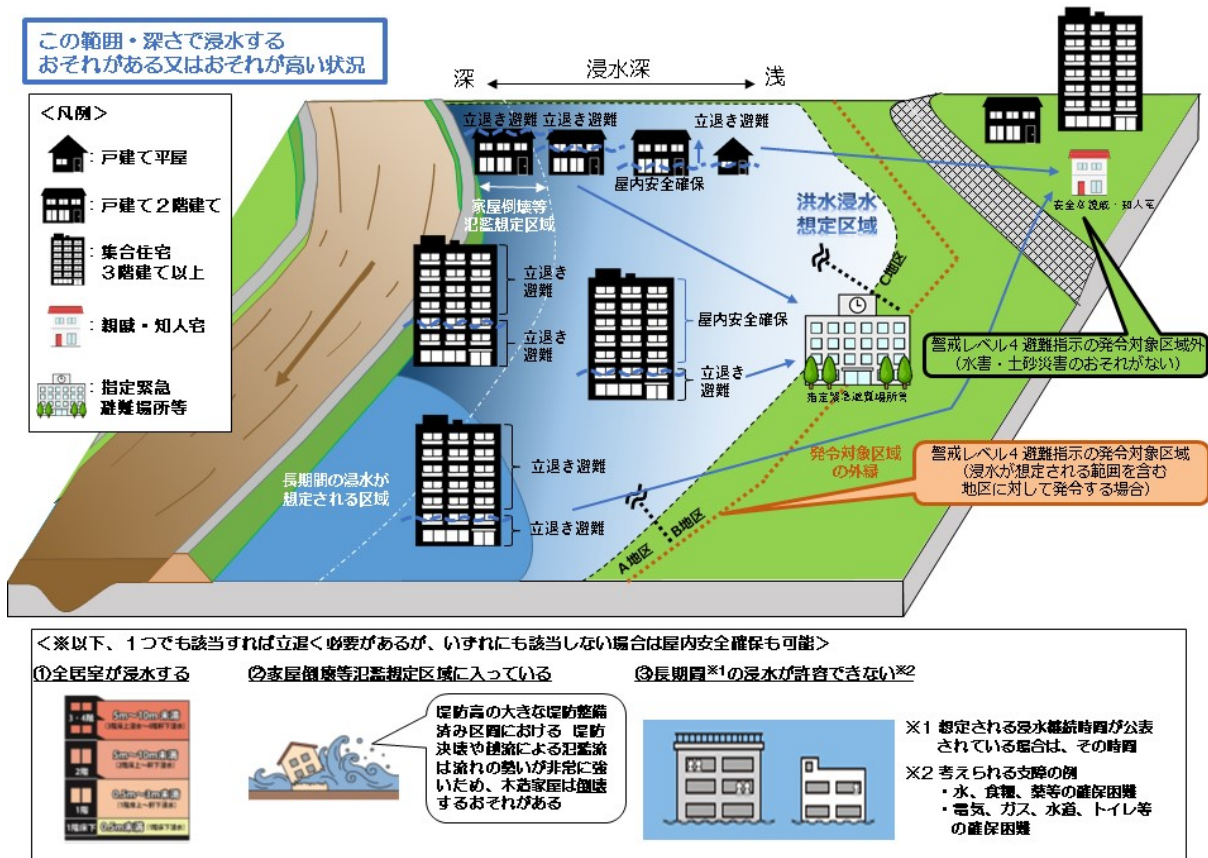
この範囲・深さで浸水する
おそれがある又はおそれが高い状況

深　浸水深　浅

<凡例>
：戸建て平屋
：戸建て２階建て
：集合住宅
３階建て以上
：親戚・知人宅
：指定緊急
避難場所等

立退き避難　立退き避難　立退き避難
屋内安全確保
家屋倒壊等
氾濫想定区域
洪水浸水
想定区域
安全な親戚・知人宅

立退き
避難
立退き
避難
屋内安全確保
立退き
避難
C地区
指定緊急避難場所等

警戒レベル４避難指示の発令対象区域外
（水害・土砂災害のおそれがない）

長期間の浸水が
想定される区域
立退き避難
立退き避難
A地区
B地区
発令対象区域
の外縁

警戒レベル４避難指示の発令対象区域
（浸水が想定される範囲を含む
地区に対して発令する場合）

<※以下、１つでも該当すれば立退く必要があるが、いずれにも該当しない場合は屋内安全確保も可能>

①全居室が浸水する
3・4階　5m～10m未満
2階　3m～5m未満
1階　0.5m～3m未満
1階床下　0.5m未満

②家屋倒壊等氾濫想定区域に入っている
堤防高の大きな堤防整備済み区間における 堤防決壊や越流による氾濫流は流れの勢いが非常に強いため、木造家屋は倒壊するおそれがある

③長期間※1の浸水が許容できない※2
※1 想定される浸水継続時間が公表されている場合は、その時間
※2 考えられる支障の例
・水、食糧、薬等の確保困難
・電気、ガス、水道、トイレ等の確保困難